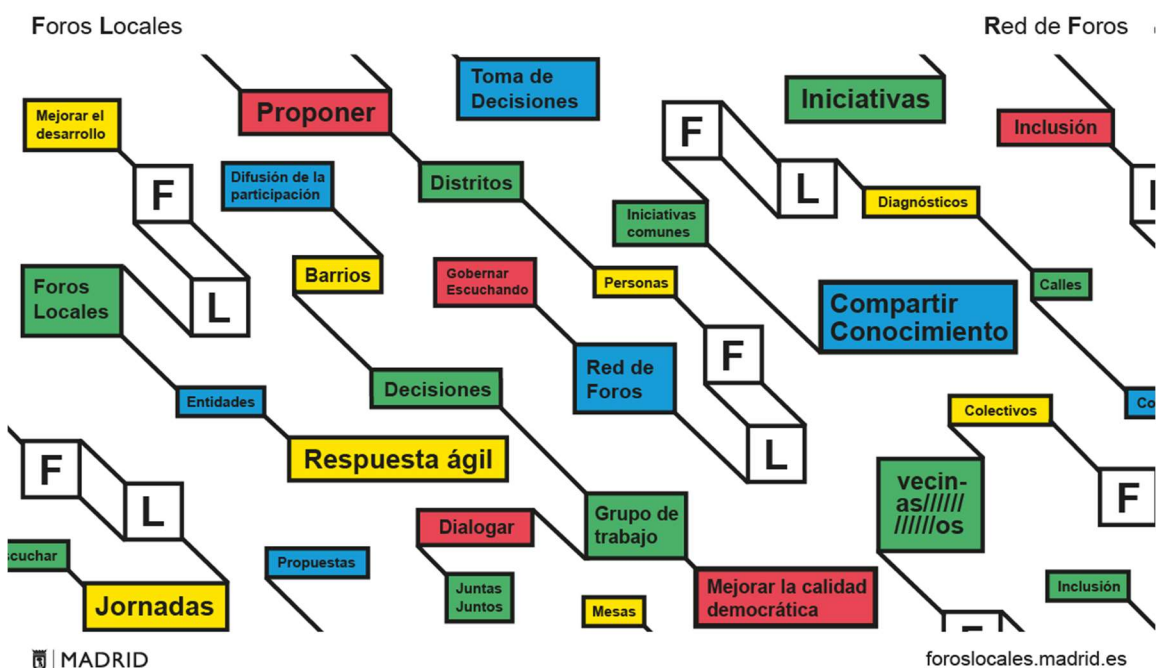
Foros Locales

Red de Foros

Mejorar el desarrollo

Proponer

Toma de Decisiones

Iniciativas

Inclusión

F

L

Difusión de la participación

Distritos

F

L

Diagnósticos

Iniciativas comunes

Foros Locales

Barrios

Gobernar Escuchando

Personas

Calles

Compartir Conocimiento

L

F

Red de Foros

Entidades

Decisiones

Co

Colectivos

F

L

Respuesta ágil

L

vecin-as//////
//////os

F

Grupo de trabajo

Dialogar

scuchar

Propuestas

Juntas Juntos

Mejorar la calidad democrática

Inclusión

Jornadas

Mesas

MADRID

foroslocales.madrid.es